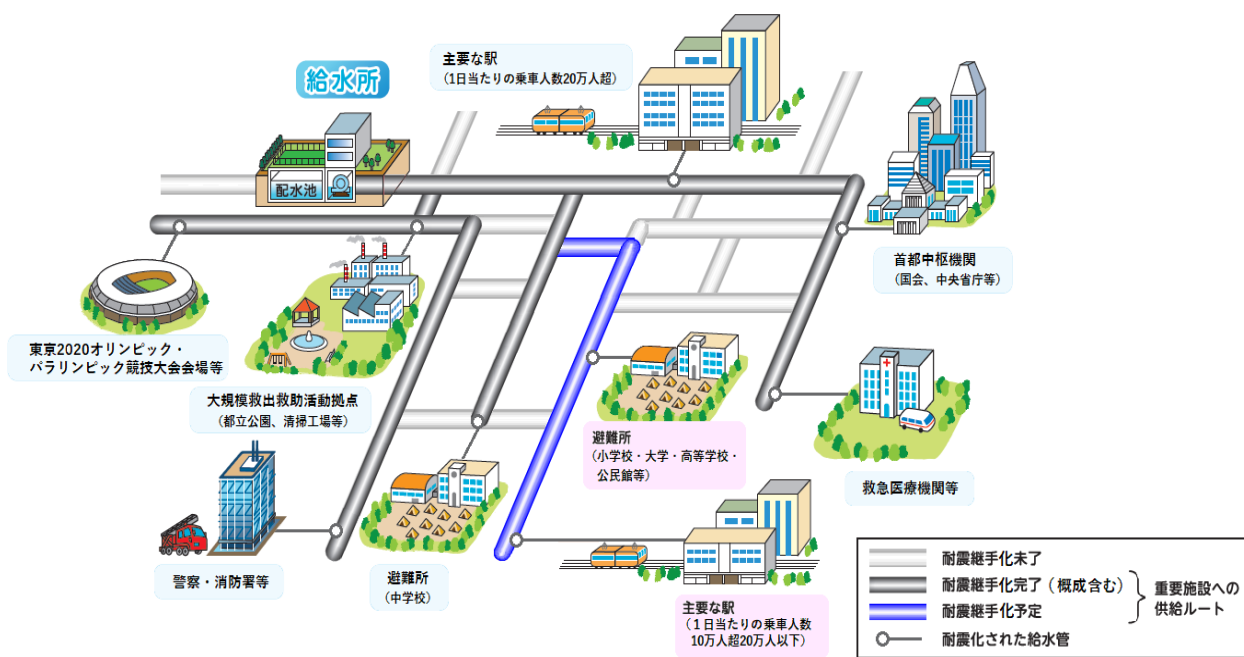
給水所

配水池

主要な駅
（1日当たりの乗車人数20万人超）

首都中枢機関
（国会、中央省庁等）

東京2020オリンピック・パラリンピック競技大会会場等

大規模救出救助活動拠点
（都立公園、清掃工場等）

避難所
（小学校・大学・高等学校・公民館等）

救急医療機関等

警察・消防署等

避難所
（中学校）

主要な駅
（１日当たりの乗車人数10万人超20万人以下）

耐震継手化未了
耐震継手化完了（概成含む）
耐震継手化予定
重要施設への供給ルート
耐震化された給水管